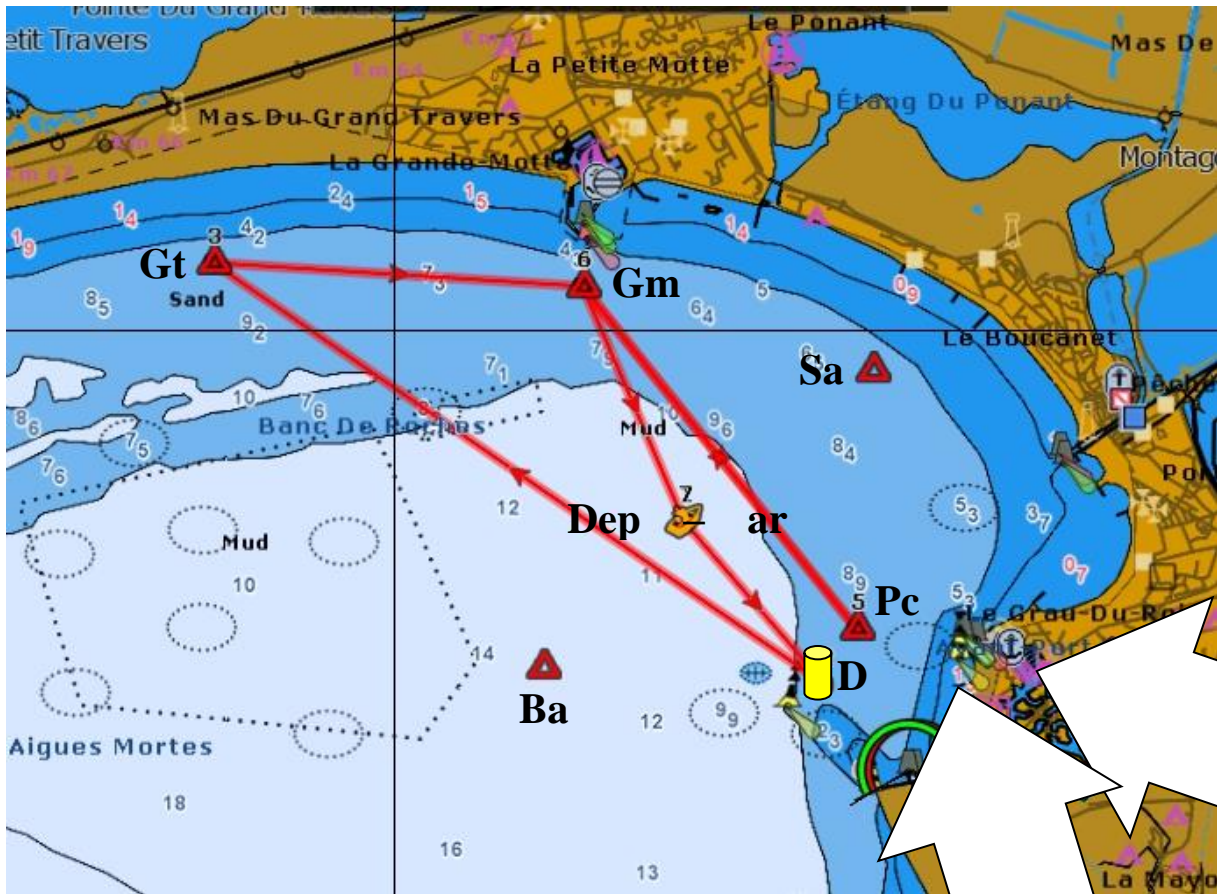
Pointe Du Grand Travers
etit Travers
Le Ponant
Mas De
La Petite Motte
Étang Du Ponant
Mas Du Grand Travers
La Grande-Motte
Montag
$2_4$
$1_4$
$1_5$
$1_4$
$1_9$
3
$4_2$
Gt
Sand
$7_3$
6
Gm
5
$0_9$
$8_5$
$9_2$
$6_4$
Le Boucanet
$7_9$
$7_1$
6
Sa
Pêche
10
$7_6$
$8_6$
Banc De Rochus
Mud
10
$9_6$
$7_5$
$8_4$
Pon
$7_6$
12
7
Dep
ar
$5_3$
$3_7$
Mud
10
11
$8_9$
$0_7$
5
Pc
$5_3$
Le Grau-Du-Roi
14
D
Ba
Aigues Mortes
12
$9_9$
$2_3$
18
16
13
La Mayol